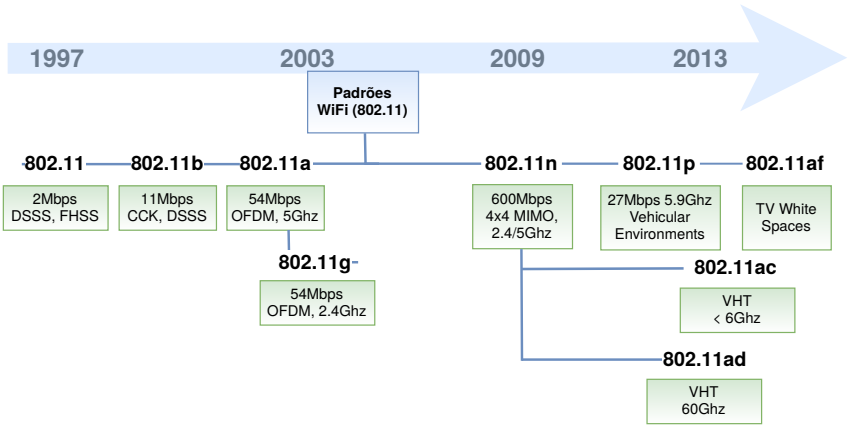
1997

2003

2009

2013

Padrões
WiFi (802.11)

802.11

2Mbps
DSSS, FHSS

802.11b

11Mbps
CCK, DSSS

802.11a

54Mbps
OFDM, 5Ghz

802.11g

54Mbps
OFDM, 2.4Ghz

802.11n

600Mbps
4x4 MIMO,
2.4/5Ghz

802.11p

27Mbps 5.9Ghz
Vehicular
Environments

802.11af

TV White
Spaces

802.11ac

VHT
< 6Ghz

802.11ad

VHT
60Ghz